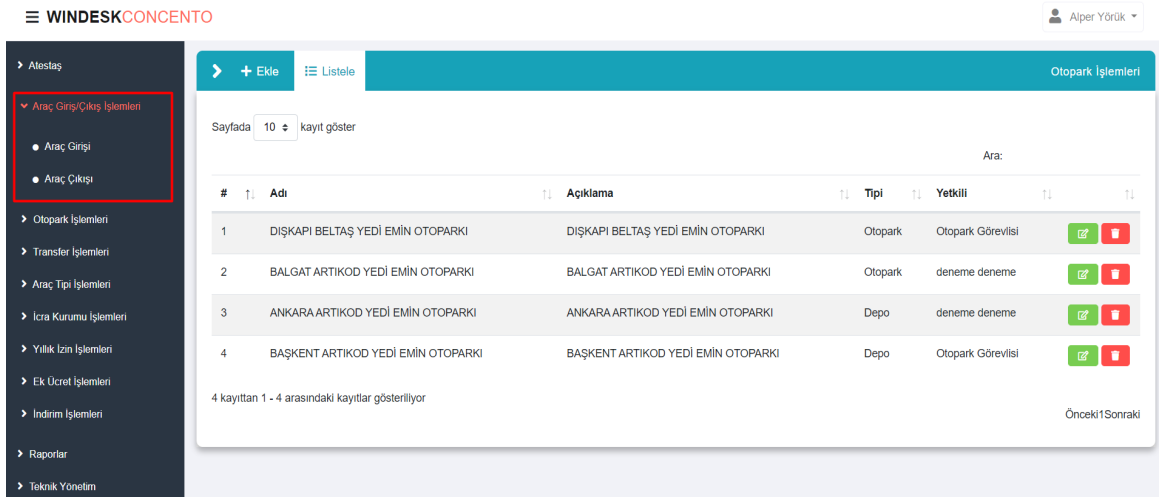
≡ WINDESKCONCENTO

Alper Yörük

Atestaş
Araç Giriş/Çıkış İşlemleri
Araç Girişi
Araç Çıkışı
Otopark İşlemleri
Transfer İşlemleri
Araç Tipi İşlemleri
İcra Kurumu İşlemleri
Yıllık İzin İşlemleri
Ek Ücret İşlemleri
İndirim İşlemleri
Raporlar
Teknik Yönetim

+ Ekle
Listele
Otopark İşlemleri

Sayfada 10 kayıt göster

Ara:

| # | Adı | Açıklama | Tipi | Yetkili | |
|---|---|---|---|---|---|
| 1 | DIŞKAPI BELTAŞ YEDİ EMİN OTOPARKI | DIŞKAPI BELTAŞ YEDİ EMİN OTOPARKI | Otopark | Otopark Görevlisi | |
| 2 | BALGAT ARTIKOD YEDİ EMİN OTOPARKI | BALGAT ARTIKOD YEDİ EMİN OTOPARKI | Otopark | deneme deneme | |
| 3 | ANKARA ARTIKOD YEDİ EMİN OTOPARKI | ANKARA ARTIKOD YEDİ EMİN OTOPARKI | Depo | deneme deneme | |
| 4 | BAŞKENT ARTIKOD YEDİ EMİN OTOPARKI | BAŞKENT ARTIKOD YEDİ EMİN OTOPARKI | Depo | Otopark Görevlisi | |

4 kayıttan 1 - 4 arasındaki kayıtlar gösteriliyor

Önceki1Sonraki